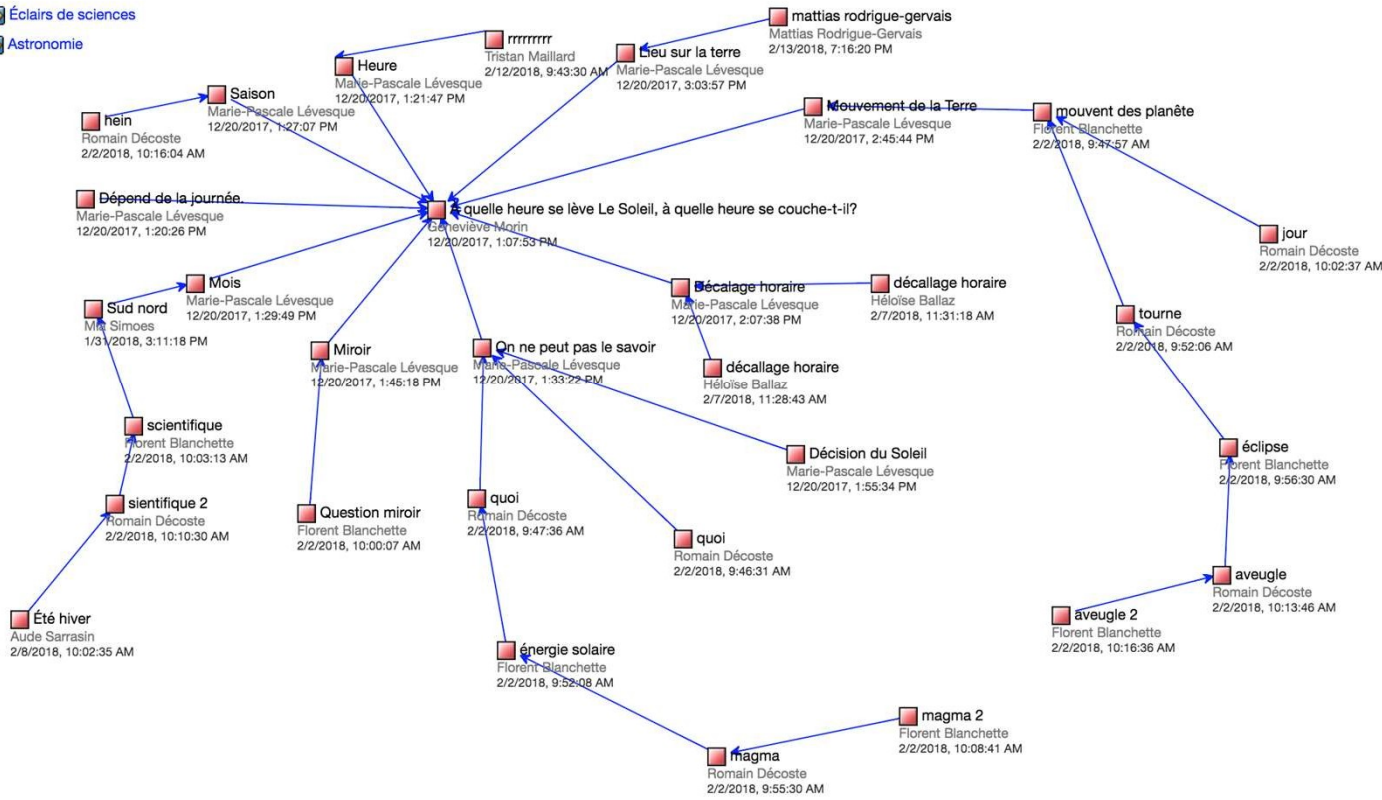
Éclairs de sciences
Astronomie

rrrrrrrrr
Tristan Maillard
2/12/2018, 9:43:30 AM

mattias rodrigue-gervais
Mattias Rodrigue-Gervais
2/13/2018, 7:16:20 PM

Heure
Marie-Pascale Lévesque
12/20/2017, 1:21:47 PM

Lieu sur la terre
Marie-Pascale Lévesque
12/20/2017, 3:03:57 PM

Saison
Marie-Pascale Lévesque
12/20/2017, 1:27:07 PM

hein
Romain Décoste
2/2/2018, 10:16:04 AM

Mouvement de la Terre
Marie-Pascale Lévesque
12/20/2017, 2:45:44 PM

mouvent des planête
Florent Blanchette
2/2/2018, 9:47:57 AM

Dépend de la journée.
Marie-Pascale Lévesque
12/20/2017, 1:20:26 PM

À quelle heure se lève Le Soleil, à quelle heure se couche-t-il?
Geneviève Morin
12/20/2017, 1:07:53 PM

jour
Romain Décoste
2/2/2018, 10:02:37 AM

Mois
Marie-Pascale Lévesque
12/20/2017, 1:29:49 PM

Sud nord
Mia Simoes
1/31/2018, 3:11:18 PM

Décalage horaire
Marie-Pascale Lévesque
12/20/2017, 2:07:38 PM

décallage horaire
Héloïse Ballaz
2/7/2018, 11:31:18 AM

tourne
Romain Décoste
2/2/2018, 9:52:06 AM

Miroir
Marie-Pascale Lévesque
12/20/2017, 1:45:18 PM

On ne peut pas le savoir
Marie-Pascale Lévesque
12/20/2017, 1:33:22 PM

décallage horaire
Héloïse Ballaz
2/7/2018, 11:28:43 AM

scientifique
Florent Blanchette
2/2/2018, 10:03:13 AM

Décision du Soleil
Marie-Pascale Lévesque
12/20/2017, 1:55:34 PM

éclipse
Florent Blanchette
2/2/2018, 9:56:30 AM

sientifique 2
Romain Décoste
2/2/2018, 10:10:30 AM

quoi
Romain Décoste
2/2/2018, 9:47:36 AM

Question miroir
Florent Blanchette
2/2/2018, 10:00:07 AM

quoi
Romain Décoste
2/2/2018, 9:46:31 AM

aveugle
Romain Décoste
2/2/2018, 10:13:46 AM

aveugle 2
Florent Blanchette
2/2/2018, 10:16:36 AM

Été hiver
Aude Sarrasin
2/8/2018, 10:02:35 AM

énergie solaire
Florent Blanchette
2/2/2018, 9:52:08 AM

magma 2
Florent Blanchette
2/2/2018, 10:08:41 AM

magma
Romain Décoste
2/2/2018, 9:55:30 AM